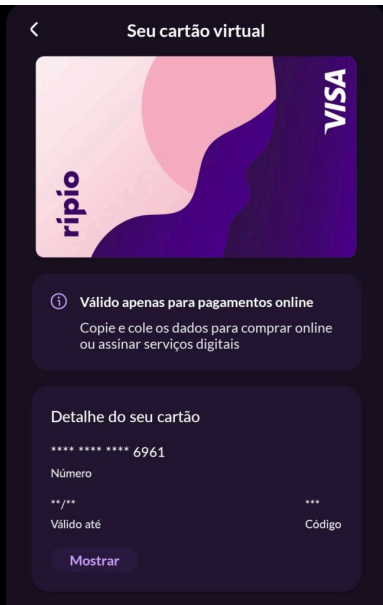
<

Seu cartão virtual

ripio

VISA

ⓘ Válido apenas para pagamentos online

Copie e cole os dados para comprar online ou assinar serviços digitais

Detalhe do seu cartão

**** **** **** 6961

Número

**/**

Válido até

***

Código

Mostrar